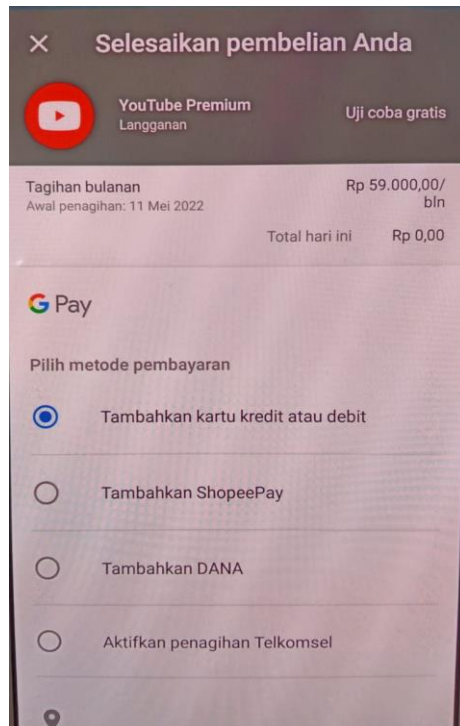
× Selesaikan pembelian Anda

YouTube Premium
Langganan

Uji coba gratis

Tagihan bulanan
Awal penagihan: 11 Mei 2022

Rp 59.000,00/bln

Total hari ini Rp 0,00

G Pay

Pilih metode pembayaran

Tambahkan kartu kredit atau debit

Tambahkan ShopeePay

Tambahkan DANA

Aktifkan penagihan Telkomsel